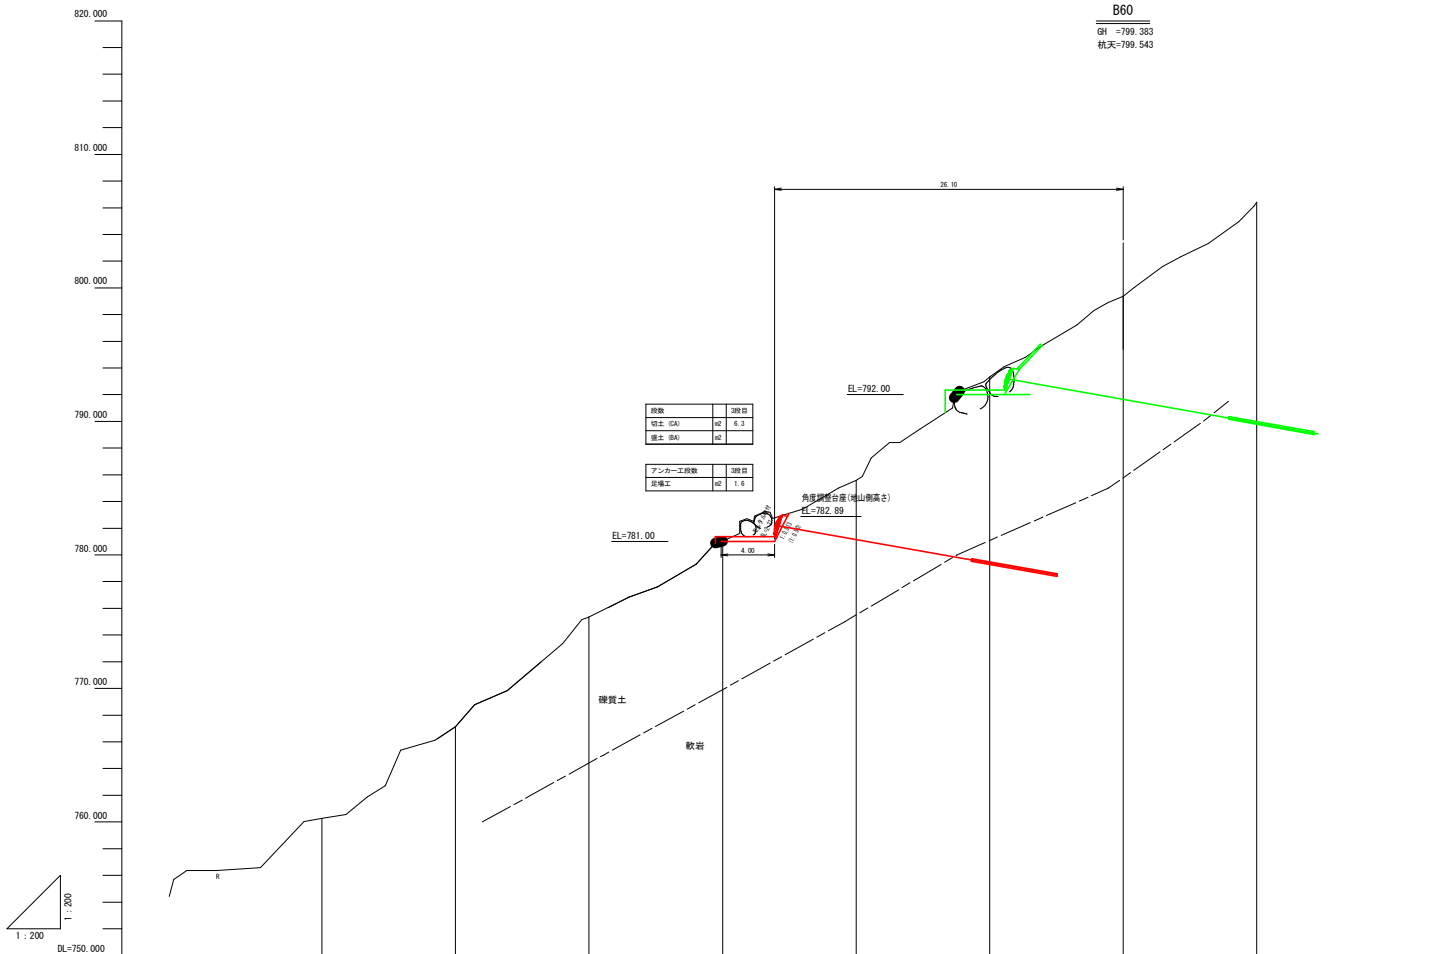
B60

GH =799.383
杭天=799.543

820.000

810.000

800.000

790.000

780.000

770.000

760.000

DL=750.000

26.10

EL=792.00

| 段数 | | 3段目 |
|---|---|---|
| 切土 (CA) | m2 | 6.3 |
| 盛土 (BA) | m2 | |

| アンカー工段数 | | 3段目 |
|---|---|---|
| 足場工 | m2 | 1.6 |

角度調整台座(地山側高さ)
EL=782.89

EL=781.00

4.00

礫質土

軟岩

R

1 : 200

1 : 200